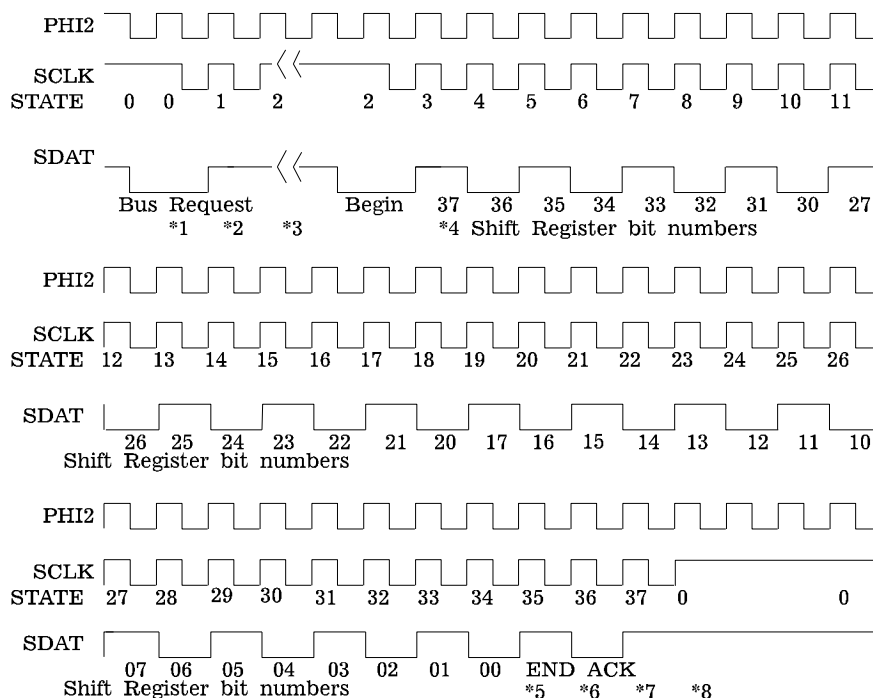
PHI2

SCLK
STATE 0 0 1 2 2 3 4 5 6 7 8 9 10 11

SDAT
Bus Request Begin 37 36 35 34 33 32 31 30 27
*1 *2 *3 *4 Shift Register bit numbers

PHI2

SCLK
STATE 12 13 14 15 16 17 18 19 20 21 22 23 24 25 26

SDAT
26 25 24 23 22 21 20 17 16 15 14 13 12 11 10
Shift Register bit numbers

PHI2

SCLK
STATE 27 28 29 30 31 32 33 34 35 36 37 0 0

SDAT
07 06 05 04 03 02 01 00 END ACK
Shift Register bit numbers *5 *6 *7 *8